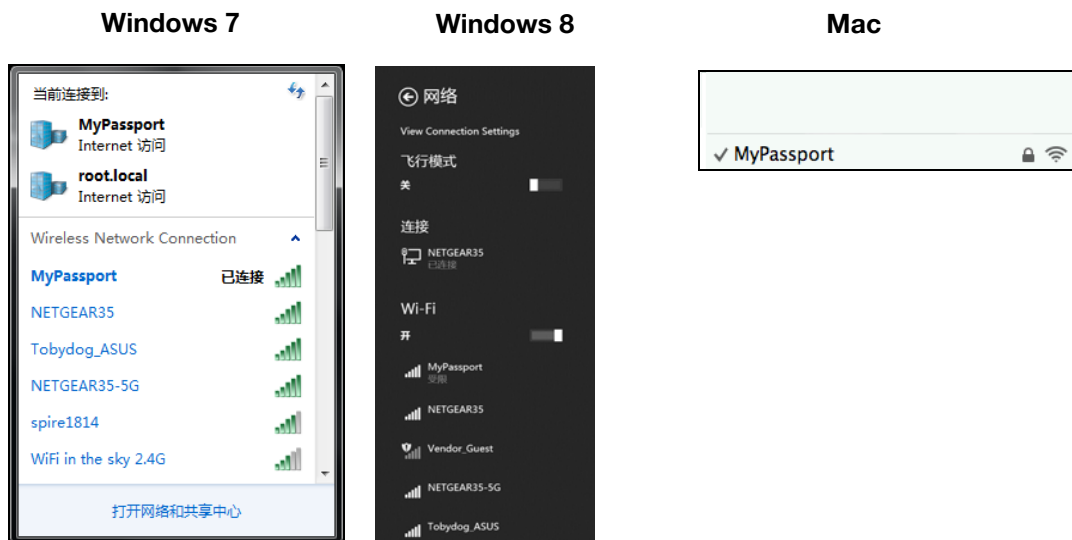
Windows 7

当前连接到:

MyPassport
Internet 访问

root.local
Internet 访问

Wireless Network Connection

MyPassport 已连接

NETGEAR35

Tobydog_ASUS

NETGEAR35-5G

spire1814

WiFi in the sky 2.4G

打开网络和共享中心

Windows 8

网络

View Connection Settings

飞行模式

关

连接

NETGEAR35
已连接

Wi-Fi

开

MyPassport
受限

NETGEAR35

Vendor_Guest

NETGEAR35-5G

Tobydog_ASUS

Mac

✓ MyPassport